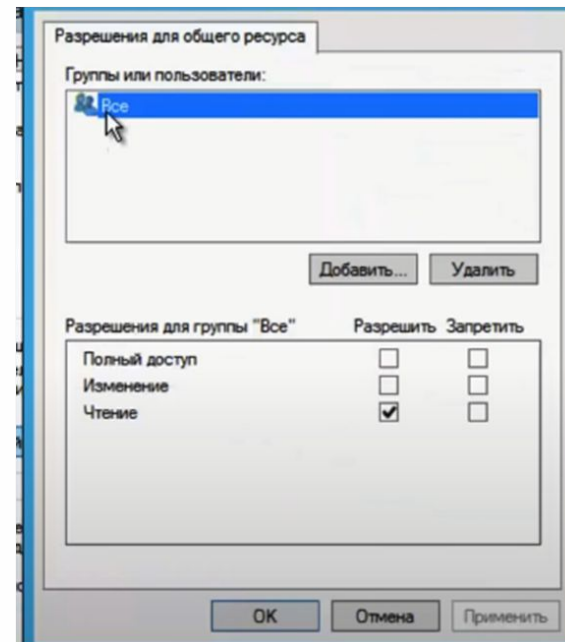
Разрешения для общего ресурса

Группы или пользователи:

Все

Добавить... Удалить

| Разрешения для группы "Все" | Разрешить | Запретить |
|---|---|---|
| Полный доступ | ☐ | ☐ |
| Изменение | ☐ | ☐ |
| Чтение | ☑ | ☐ |

OK Отмена Применить